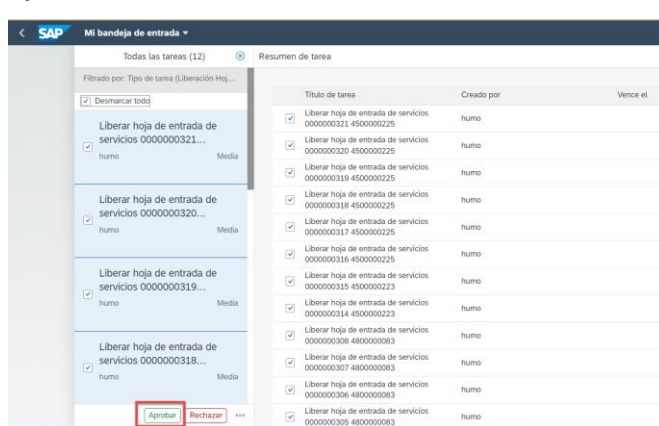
SAP Mi bandeja de entrada

Todas las tareas (12)

Resumen de tarea

Filtrado por: Tipo de tarea (Liberación Hoj...

Desmarcar todo

Liberar hoja de entrada de servicios 0000000321...
humo Media

Liberar hoja de entrada de servicios 0000000320...
humo Media

Liberar hoja de entrada de servicios 0000000319...
humo Media

Liberar hoja de entrada de servicios 0000000318...
humo Media

Aprobar Rechazar ···

| | Título de tarea | Creado por | Vence el |
|---|---|---|---|
| ☑ | Liberar hoja de entrada de servicios 0000000321 4500000225 | humo | |
| ☑ | Liberar hoja de entrada de servicios 0000000320 4500000225 | humo | |
| ☑ | Liberar hoja de entrada de servicios 0000000319 4500000225 | humo | |
| ☑ | Liberar hoja de entrada de servicios 0000000318 4500000225 | humo | |
| ☑ | Liberar hoja de entrada de servicios 0000000317 4500000225 | humo | |
| ☑ | Liberar hoja de entrada de servicios 0000000316 4500000225 | humo | |
| ☑ | Liberar hoja de entrada de servicios 0000000315 4500000223 | humo | |
| ☑ | Liberar hoja de entrada de servicios 0000000314 4500000223 | humo | |
| ☑ | Liberar hoja de entrada de servicios 0000000308 4800000083 | humo | |
| ☑ | Liberar hoja de entrada de servicios 0000000307 4800000083 | humo | |
| ☑ | Liberar hoja de entrada de servicios 0000000306 4800000083 | humo | |
| ☑ | Liberar hoja de entrada de servicios 0000000305 4800000083 | humo | |